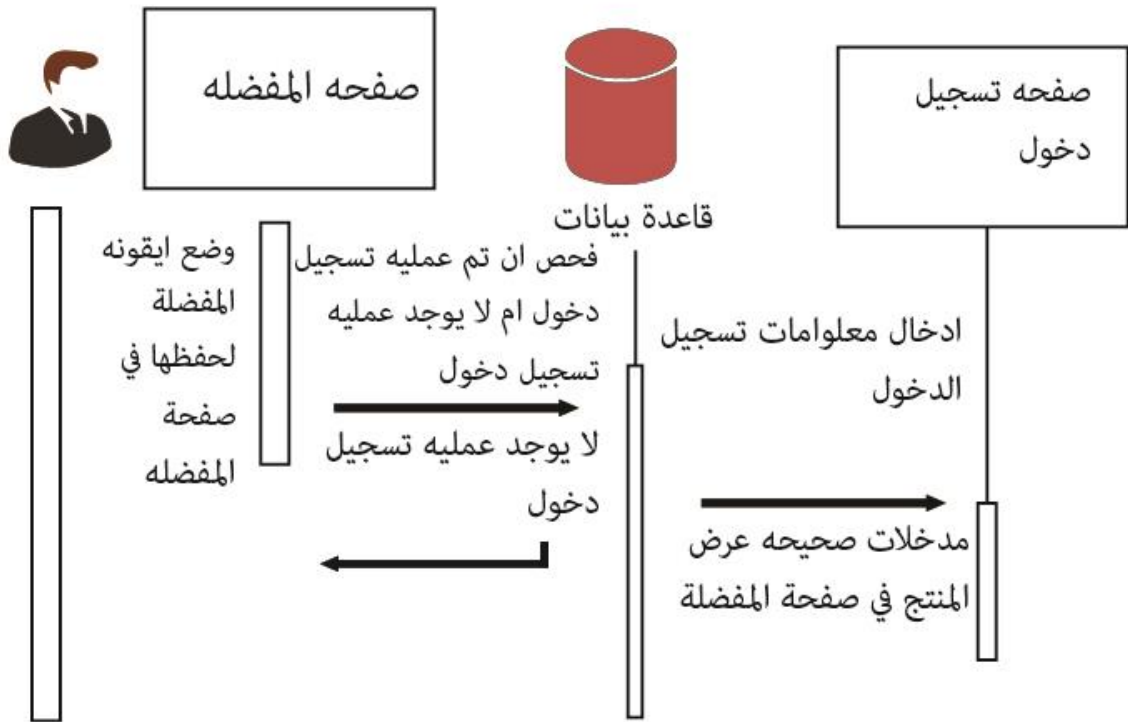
صفحه المفضله

قاعدة بيانات

صفحه تسجيل دخول

وضع ايقونه المفضلة لحفظها في صفحة المفضله

فحص ان تم عمليه تسجيل دخول ام لا يوجد عمليه تسجيل دخول

لا يوجد عمليه تسجيل دخول

ادخال معلومات تسجيل الدخول

مدخلات صحيحه عرض المنتج في صفحة المفضلة